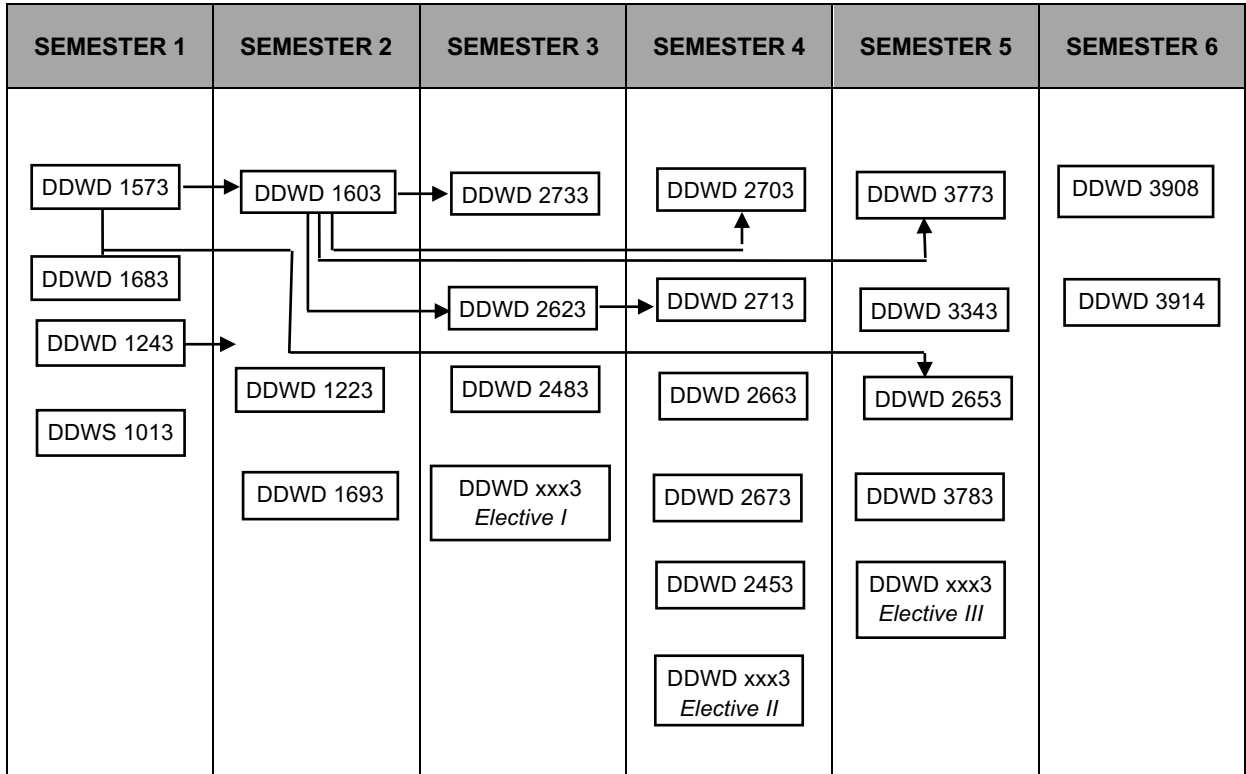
| SEMESTER 1 | SEMESTER 2 | SEMESTER 3 | SEMESTER 4 | SEMESTER 5 | SEMESTER 6 |
|---|---|---|---|---|---|
| DDWD 1573 | DDWD 1603 | DDWD 2733 | DDWD 2703 | DDWD 3773 | DDWD 3908 |
| DDWD 1683 | DDWD 1223 | DDWD 2623 | DDWD 2713 | DDWD 3343 | DDWD 3914 |
| DDWD 1243 | DDWD 1693 | DDWD 2483 | DDWD 2663 | DDWD 2653 | |
| DDWS 1013 | | DDWD xxx3 *Elective I* | DDWD 2673 | DDWD 3783 | |
| | | | DDWD 2453 | DDWD xxx3 *Elective III* | |
| | | | DDWD xxx3 *Elective II* | | |